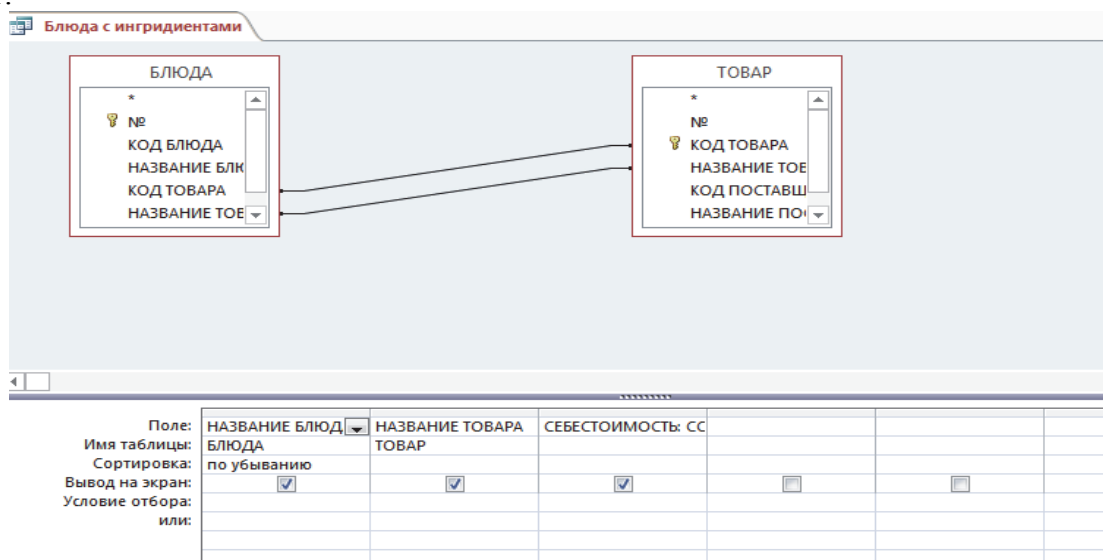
Блюда с ингридиентами

БЛЮДА
*
№
КОД БЛЮДА
НАЗВАНИЕ БЛК
КОД ТОВАРА
НАЗВАНИЕ ТОЕ

ТОВАР
*
№
КОД ТОВАРА
НАЗВАНИЕ ТОЕ
КОД ПОСТАВШ
НАЗВАНИЕ ПО

| | | | | | |
|---|---|---|---|---|---|
| Поле: | НАЗВАНИЕ БЛЮД | НАЗВАНИЕ ТОВАРА | СЕБЕСТОИМОСТЬ: СС | | |
| Имя таблицы: | БЛЮДА | ТОВАР | | | |
| Сортировка: | по убыванию | | | | |
| Вывод на экран: | ☑ | ☑ | ☑ | ☐ | ☐ |
| Условие отбора: | | | | | |
| или: | | | | | |